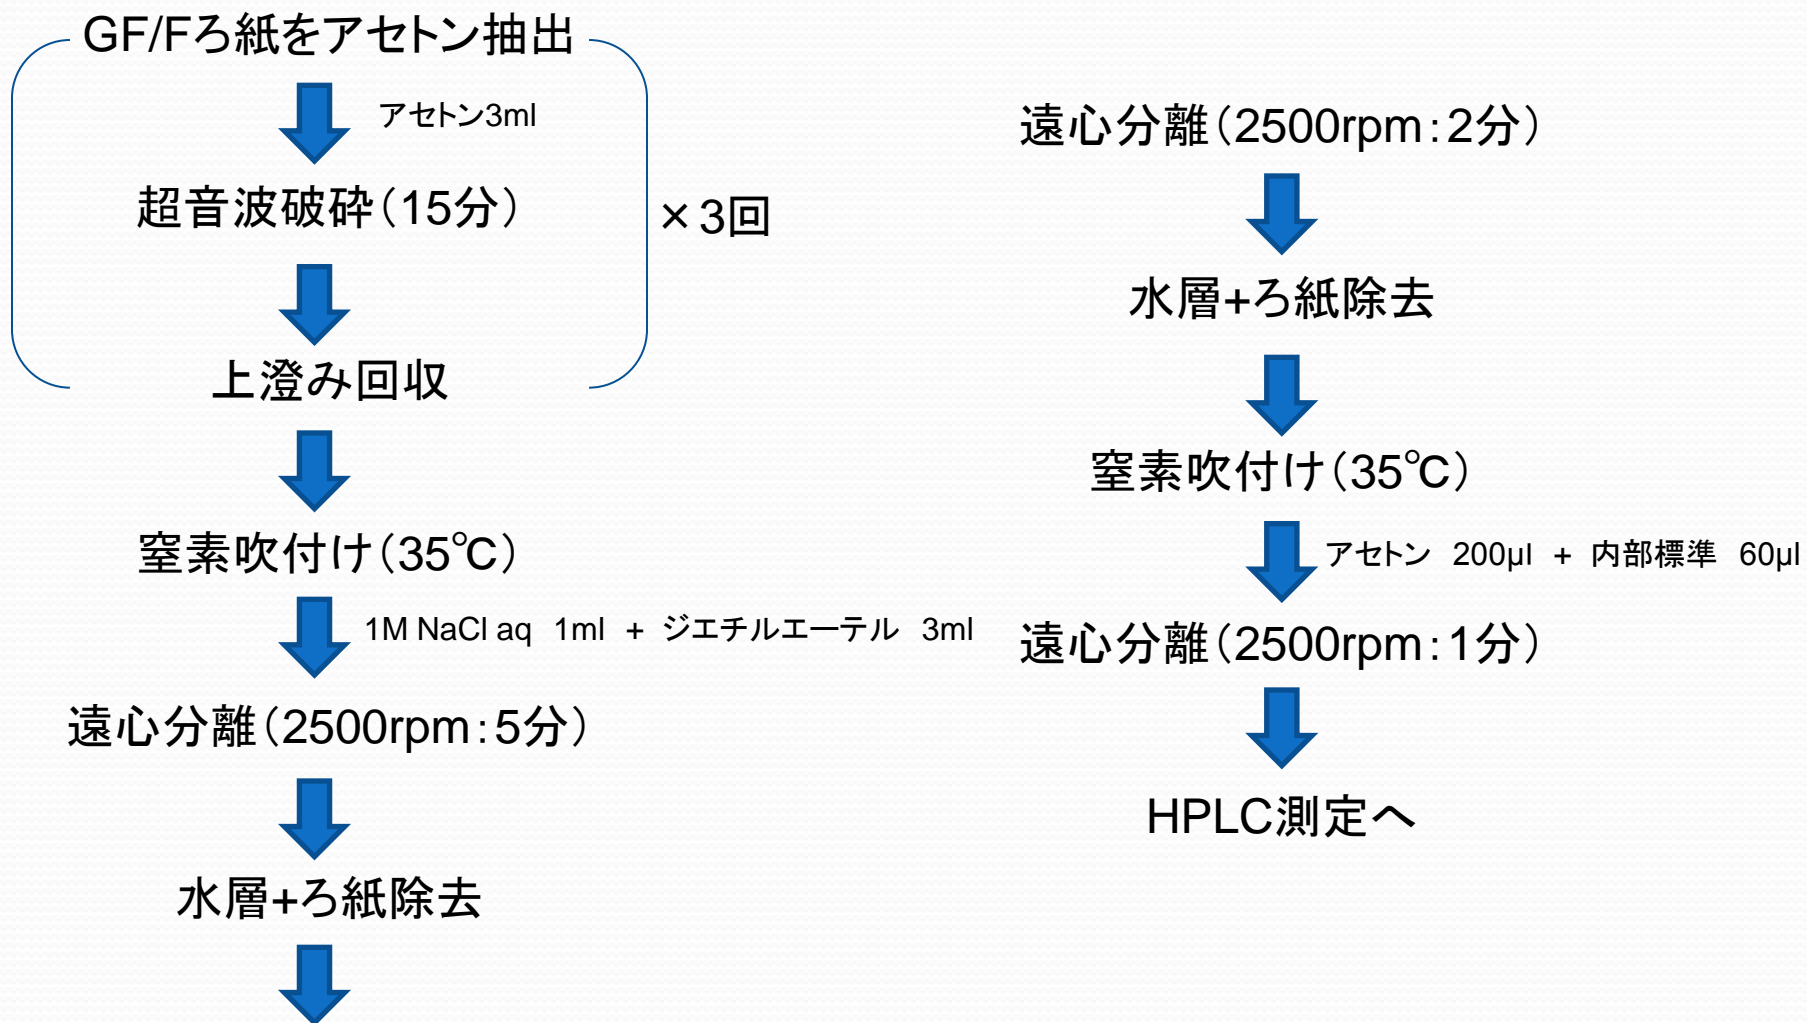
GF/Fろ紙をアセトン抽出

アセトン3ml

超音波破砕（15分）

×3回

上澄み回収

窒素吹付け（35℃）

1M NaCl aq　1ml　+　ジエチルエーテル　3ml

遠心分離（2500rpm：5分）

水層+ろ紙除去

遠心分離（2500rpm：2分）

水層+ろ紙除去

窒素吹付け（35℃）

アセトン　200μl　+　内部標準　60μl

遠心分離（2500rpm：1分）

HPLC測定へ